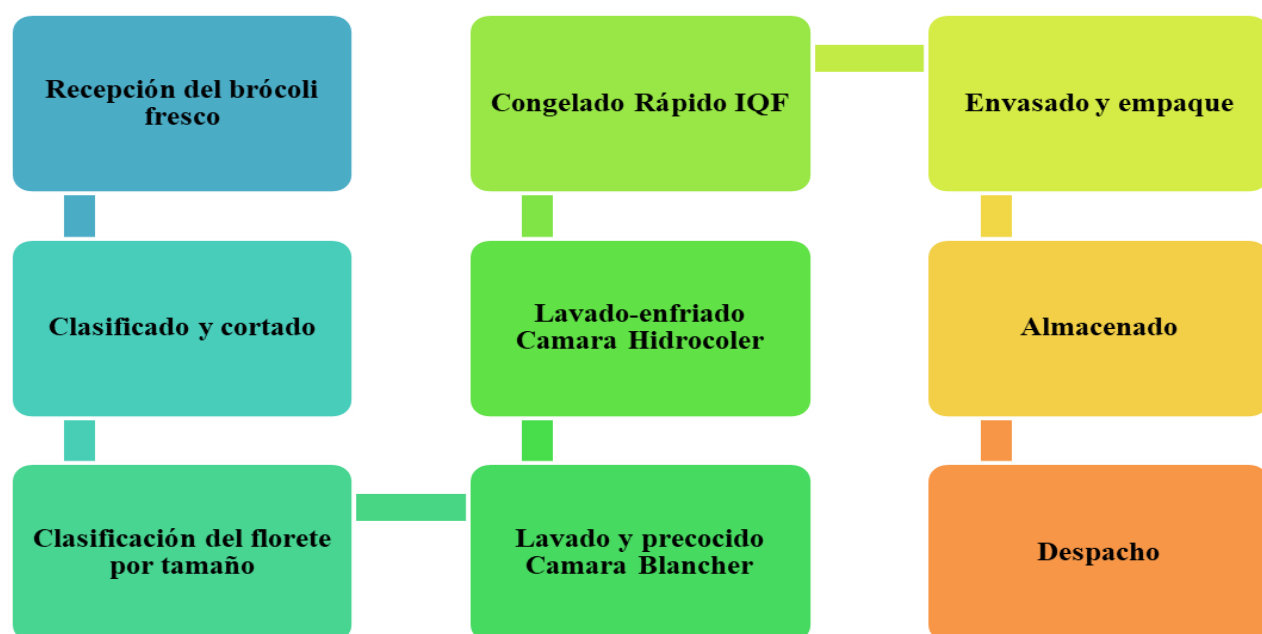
Recepción del brócoli fresco

Clasificado y cortado

Clasificación del florete por tamaño

Lavado y precocido Camara Blancher

Lavado-enfriado Camara Hidrocoler

Congelado Rápido IQF

Envasado y empaque

Almacenado

Despacho